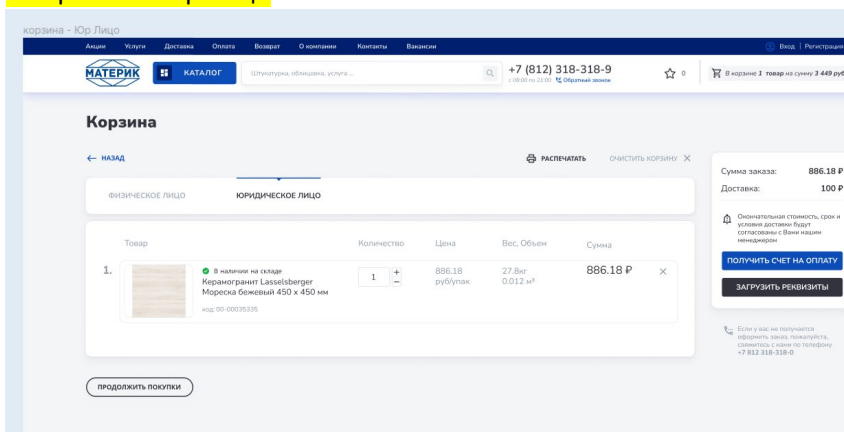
корзина - Юр Лицо

Акции Услуги Доставка Оплата Возврат О компании Контакты Вакансии

Вход | Регистрация

МАТЕРИК

КАТАЛОГ

Штукатурка, облицовка, услуга ...

+7 (812) 318-318-9
с 08:00 по 23:00 Обратный звонок

0

В корзине 1 товар на сумму 3 449 руб

Корзина

← НАЗАД

РАСПЕЧАТАТЬ

ОЧИСТИТЬ КОРЗИНУ ✕

ФИЗИЧЕСКОЕ ЛИЦО

ЮРИДИЧЕСКОЕ ЛИЦО

| | Товар | Количество | Цена | Вес, Объем | Сумма |
|---|---|---|---|---|---|
| 1. | В наличии на складе Керамогранит Lasselsberger Мореска бежевый 450 x 450 мм код: 00-00035335 | 1 + − | 886.18 руб/упак | 27.8кг 0.012 м³ | 886.18 ₽ ✕ |

ПРОДОЛЖИТЬ ПОКУПКИ

Сумма заказа: 886.18 ₽
Доставка: 100 ₽

Окончательная стоимость, срок и условия доставки будут согласованы с Вами нашим менеджером

ПОЛУЧИТЬ СЧЕТ НА ОПЛАТУ

ЗАГРУЗИТЬ РЕКВИЗИТЫ

Если у вас не получается оформить заказ, пожалуйста, свяжитесь с нами по телефону +7 812 318-318-0